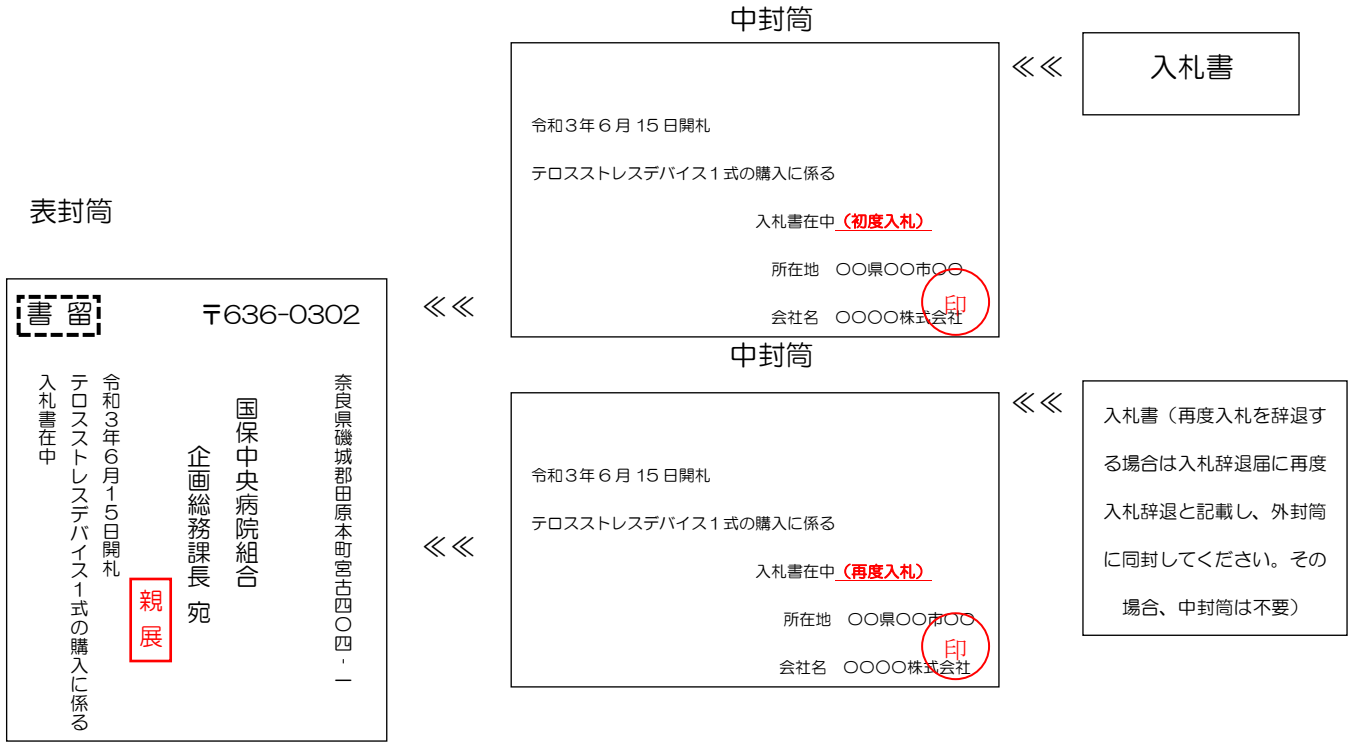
中封筒

令和３年６月 15 日開札

テロスストレスデバイス１式の購入に係る

入札書在中（初度入札）

所在地　〇〇県〇〇市〇〇

会社名　〇〇〇〇株式会社

印

≪≪

入札書

表封筒

書 留

〒636-0302

奈良県磯城郡田原本町宮古四〇四－一

国保中央病院組合

企画総務課長 宛

親展

令和３年６月１５日開札

テロスストレスデバイス１式の購入に係る

入札書在中

≪≪

中封筒

令和３年６月 15 日開札

テロスストレスデバイス１式の購入に係る

入札書在中（再度入札）

所在地　〇〇県〇〇市〇〇

会社名　〇〇〇〇株式会社

印

≪≪

≪≪

入札書（再度入札を辞退する場合は入札辞退届に再度入札辞退と記載し、外封筒に同封してください。その場合、中封筒は不要）